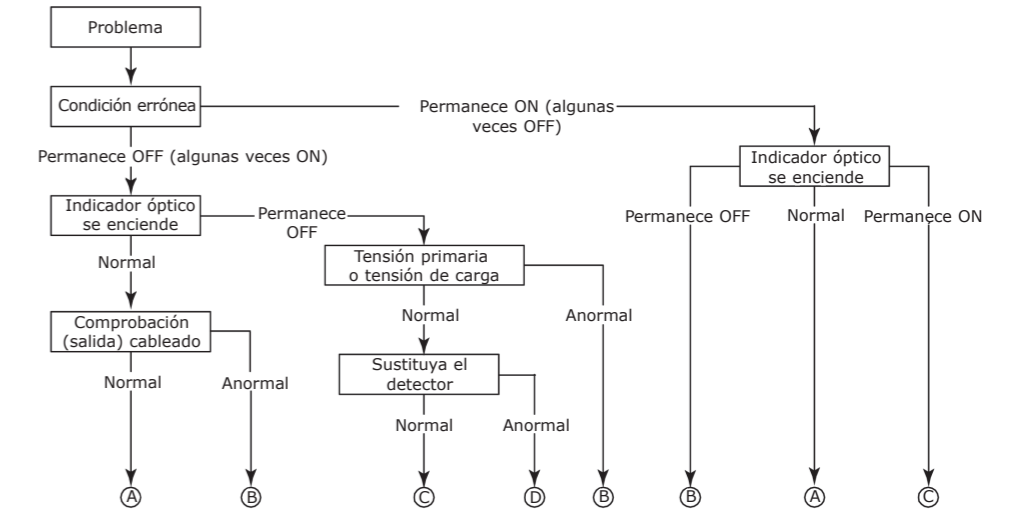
Problema

Condición errónea

Permanece ON (algunas veces OFF)

Permanece OFF (algunas veces ON)

Indicador óptico se enciende

Permanece OFF

Tensión primaria o tensión de carga

Normal

Comprobación (salida) cableado

Normal

Anormal

Normal

Sustituya el detector

Anormal

Normal

Anormal

Indicador óptico se enciende

Permanece OFF

Normal

Permanece ON

Ⓐ Ⓑ Ⓒ Ⓓ Ⓑ Ⓑ Ⓐ Ⓒ